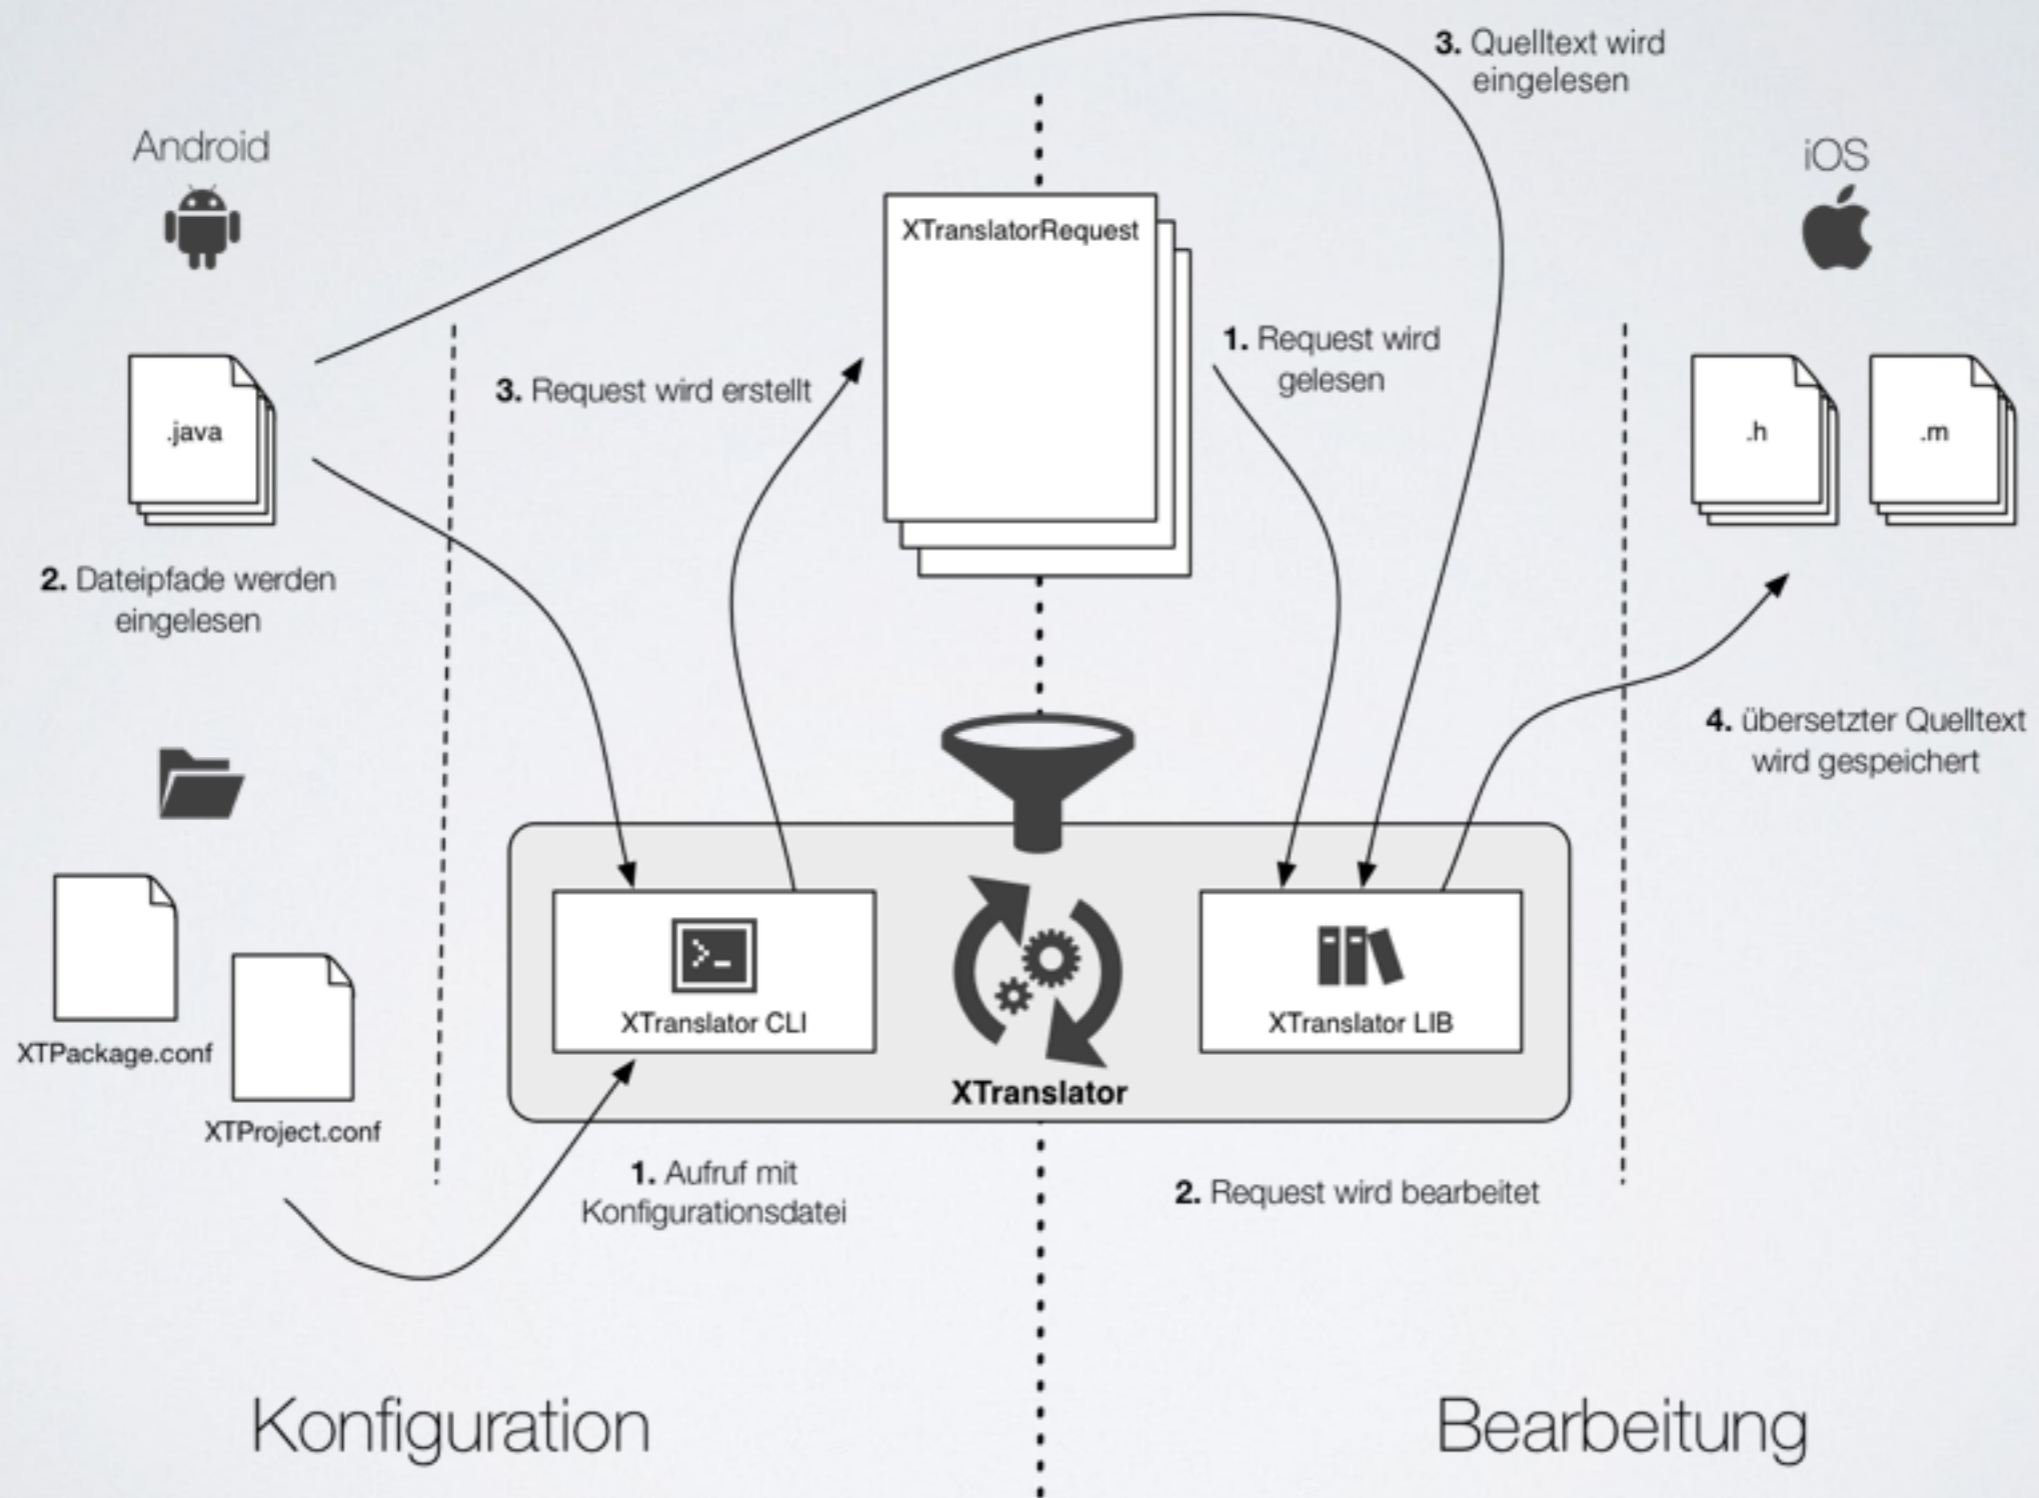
3. Quelltext wird eingelesen

Android

iOS

XTranslatorRequest

1. Request wird gelesen

3. Request wird erstellt

.java

.h

.m

2. Dateipfade werden eingelesen

4. übersetzter Quelltext wird gespeichert

XTranslator CLI

XTranslator LIB

XTPackage.conf

XTProject.conf

XTranslator

1. Aufruf mit Konfigurationsdatei

2. Request wird bearbeitet

Konfiguration

Bearbeitung